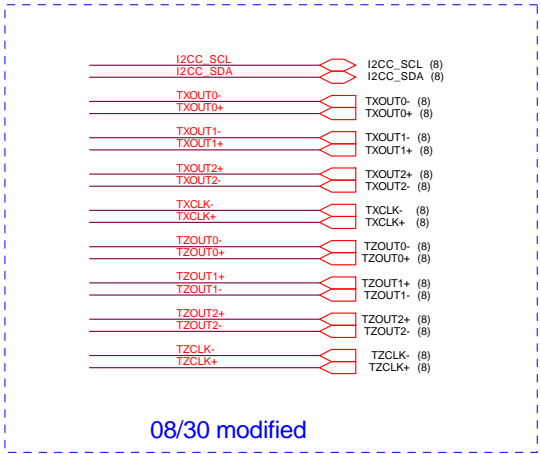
I2CC_SCL
I2CC_SDA
I2CC_SCL (8)
I2CC_SDA (8)

TXOUT0-
TXOUT0+
TXOUT0- (8)
TXOUT0+ (8)

TXOUT1-
TXOUT1+
TXOUT1- (8)
TXOUT1+ (8)

TXOUT2+
TXOUT2-
TXOUT2+ (8)
TXOUT2- (8)

TXCLK-
TXCLK+
TXCLK- (8)
TXCLK+ (8)

TZOUT0-
TZOUT0+
TZOUT0- (8)
TZOUT0+ (8)

TZOUT1+
TZOUT1-
TZOUT1+ (8)
TZOUT1- (8)

TZOUT2+
TZOUT2-
TZOUT2+ (8)
TZOUT2- (8)

TZCLK-
TZCLK+
TZCLK- (8)
TZCLK+ (8)

08/30 modified